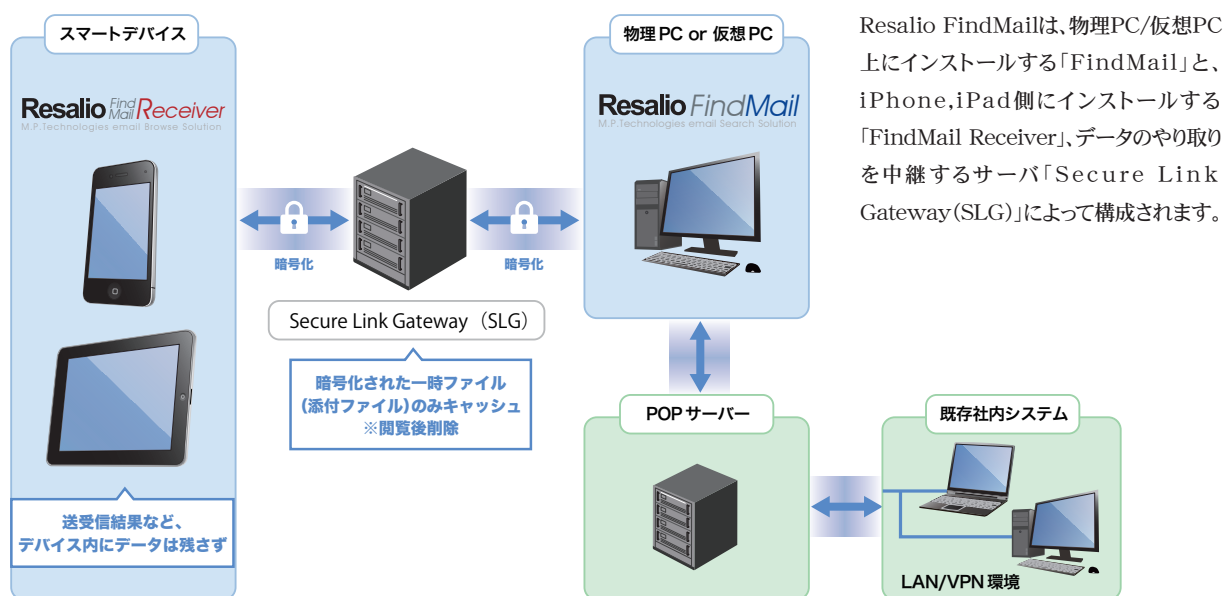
スマートデバイス

Resalio Find Mail Receiver
M.P.Technologies email Browse Solution

送受信結果など、
デバイス内にデータは残さず

暗号化

暗号化

Secure Link Gateway（SLG）

暗号化された一時ファイル
（添付ファイル）のみキャッシュ
※閲覧後削除

物理PC or 仮想PC

Resalio FindMail
M.P.Technologies email Search Solution

POPサーバー

既存社内システム

LAN/VPN環境

Resalio FindMailは、物理PC/仮想PC上にインストールする「FindMail」と、iPhone,iPad側にインストールする「FindMail Receiver」、データのやり取りを中継するサーバ「Secure Link Gateway（SLG）」によって構成されます。